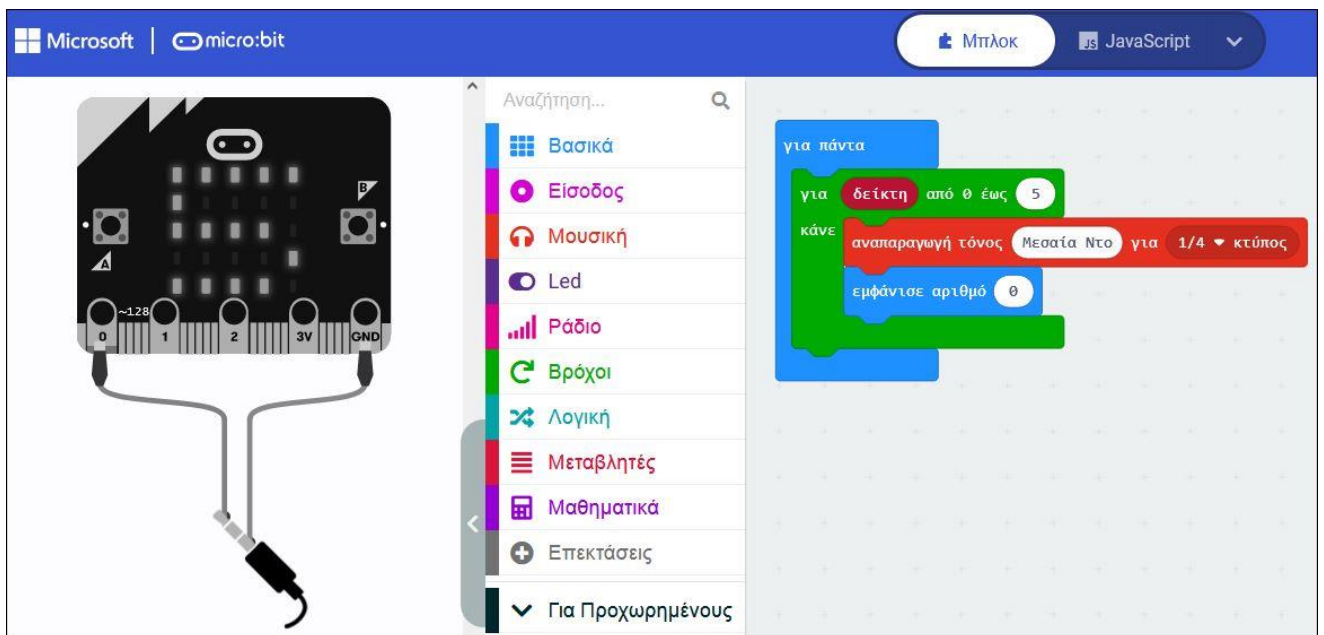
Microsoft | micro:bit

Μπλοκ
JavaScript

B
A
~128
0
1
2
3V
GND

Αναζήτηση...
Βασικά
Είσοδος
Μουσική
Led
Ράδιο
Βρόχοι
Λογική
Μεταβλητές
Μαθηματικά
Επεκτάσεις
Για Προχωρημένους

για πάντα
για δείκτη από 0 έως 5
κάνε
αναπαραγωγή τόνος Μεσαία Ντο για 1/4 ▾ κτύπος
εμφάνισε αριθμό 0